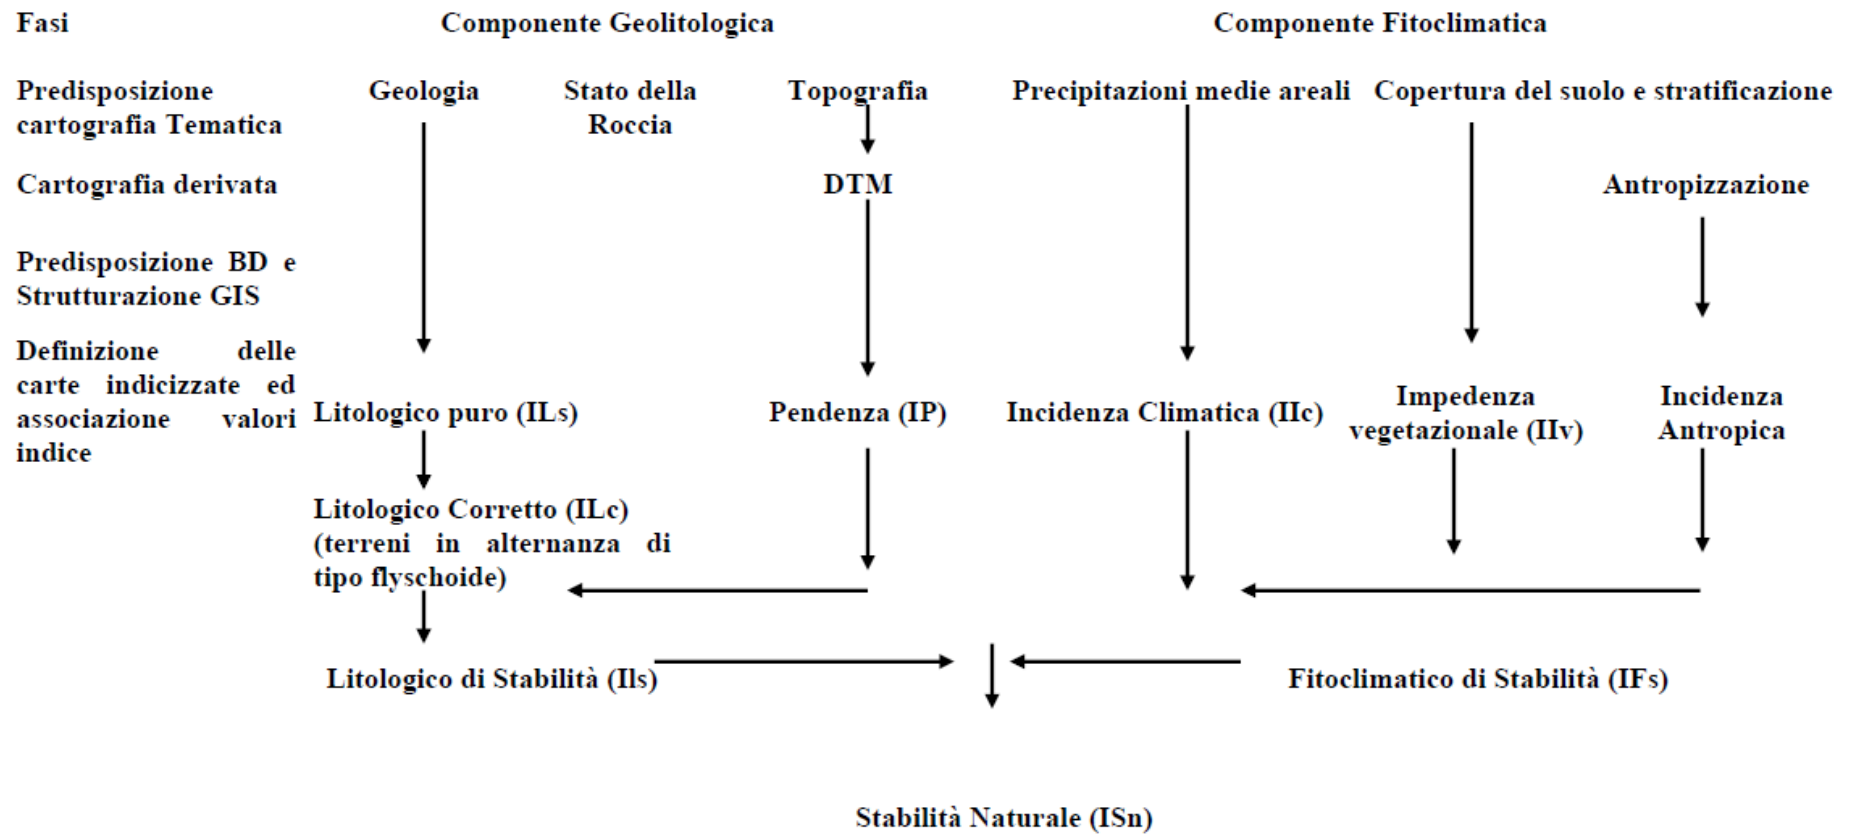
Fasi

Componente Geolitologica

Componente Fitoclimatica

Predisposizione cartografia Tematica

Geologia

Stato della Roccia

Topografia

Precipitazioni medie areali

Copertura del suolo e stratificazione

Cartografia derivata

DTM

Antropizzazione

Predisposizione BD e Strutturazione GIS

Definizione delle carte indicizzate ed associazione valori indice

Litologico puro (ILs)

Pendenza (IP)

Incidenza Climatica (IIc)

Impedenza vegetazionale (IIv)

Incidenza Antropica

Litologico Corretto (ILc) (terreni in alternanza di tipo flyschoide)

Litologico di Stabilità (Ils)

Fitoclimatico di Stabilità (IFs)

Stabilità Naturale (ISn)